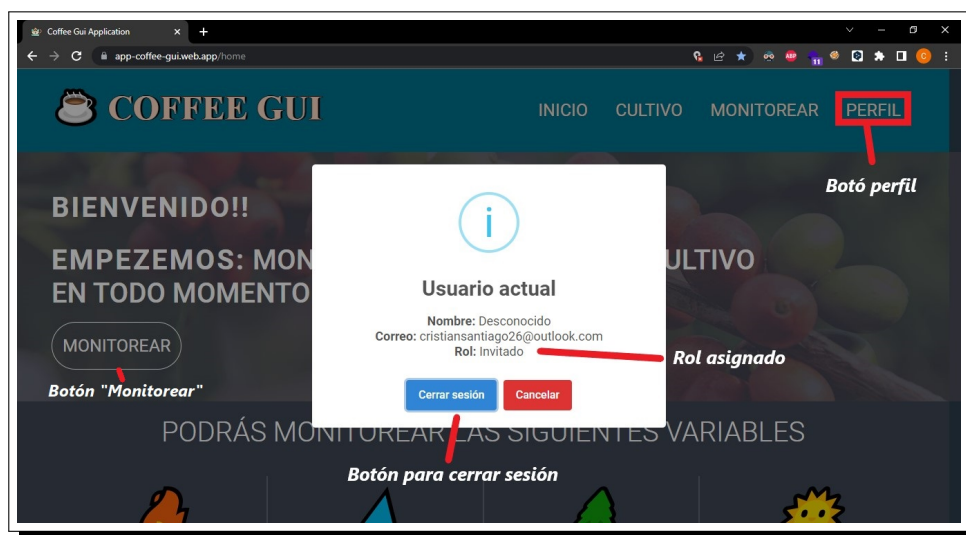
Coffee Gui Application
app-coffee-gui.web.app/home

COFFEE GUI

INICIO CULTIVO MONITOREAR PERFIL

Botó perfil

BIENVENIDO!!

EMPEZEMOS: MON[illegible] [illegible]ULTIVO EN TODO MOMENTO

MONITOREAR

Botón "Monitorear"

i

Usuario actual

Nombre: Desconocido
Correo: cristiansantiago26@outlook.com
Rol: Invitado

Rol asignado

Cerrar sesión Cancelar

PODRÁS MONITOREAR LAS SIGUIENTES VARIABLES

Botón para cerrar sesión